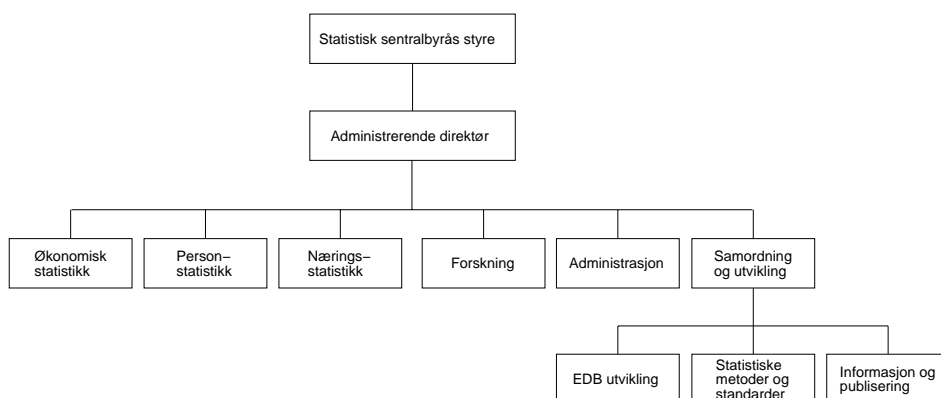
Statistisk sentralbyrås styre

Administrerende direktør

Økonomisk statistikk

Person– statistikk

Nærings– statistikk

Forskning

Administrasjon

Samordning og utvikling

EDB utvikling

Statistiske metoder og standarder

Informasjon og publisering